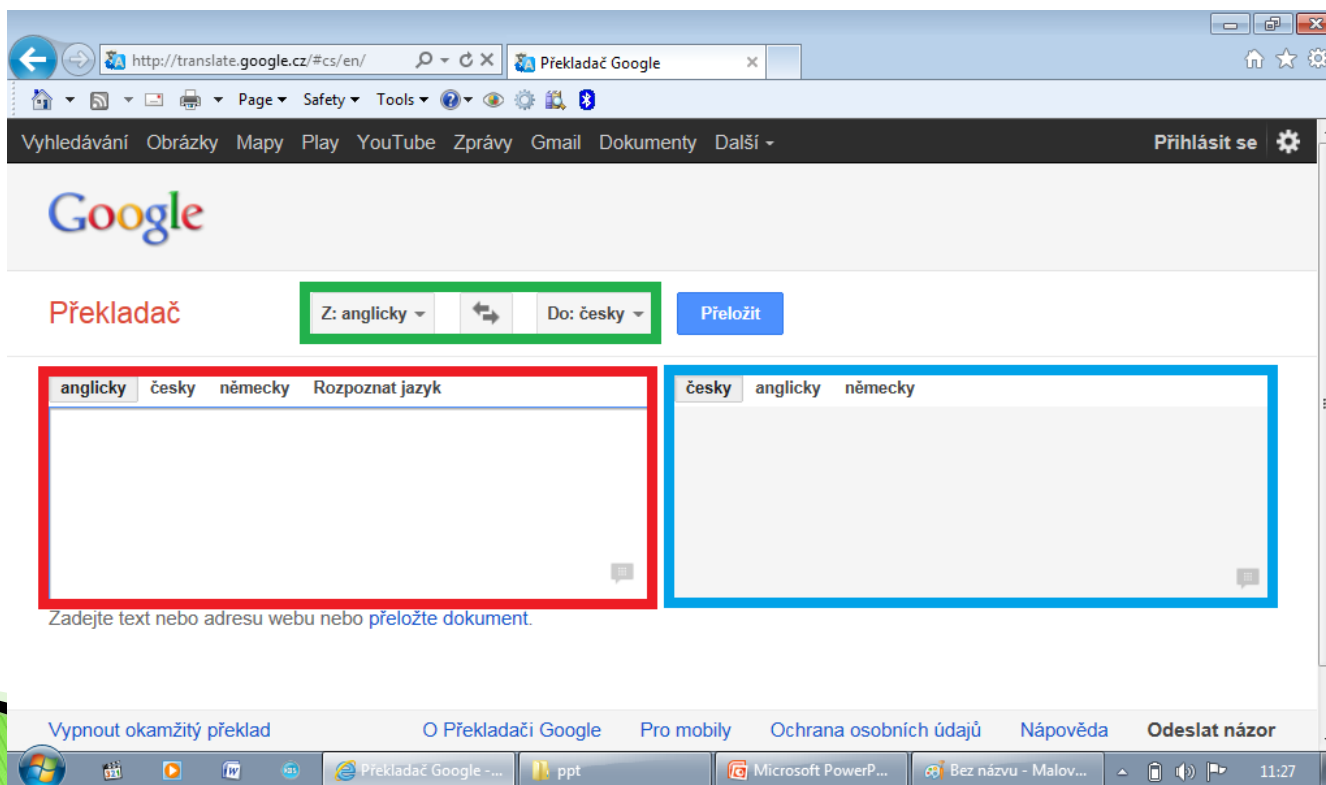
http://translate.google.cz/#cs/en/
Překladač Google

Page ▾ Safety ▾ Tools ▾

Vyhledávání Obrázky Mapy Play YouTube Zprávy Gmail Dokumenty Další ▾
Přihlásit se

Google

Překladač
Z: anglicky
Do: česky
Přeložit

anglicky česky německy Rozpoznat jazyk

česky anglicky německy

Zadejte text nebo adresu webu nebo přeložte dokument.

Vypnout okamžitý překlad O Překladači Google Pro mobily Ochrana osobních údajů Nápověda Odeslat názor

Překladač Google - ...
ppt
Microsoft PowerP...
Bez názvu - Malov...
11:27